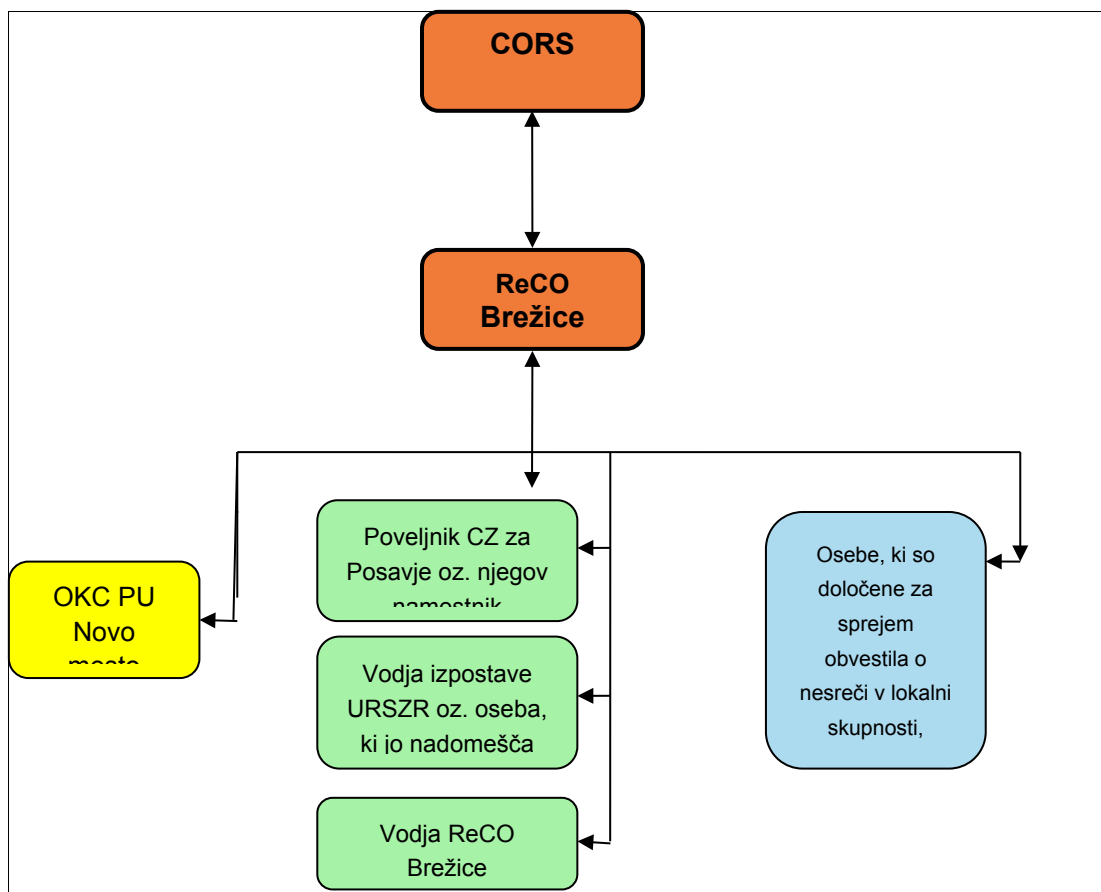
CORS

ReCO Brežice

OKC PU Novo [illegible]

Poveljnik CZ za Posavje oz. njegov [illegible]

Vodja izpostave URSZR oz. oseba, ki jo nadomešča

Vodja ReCO Brežice

Osebe, ki so določene za sprejem obvestila o nesreči v lokalni skupnosti,